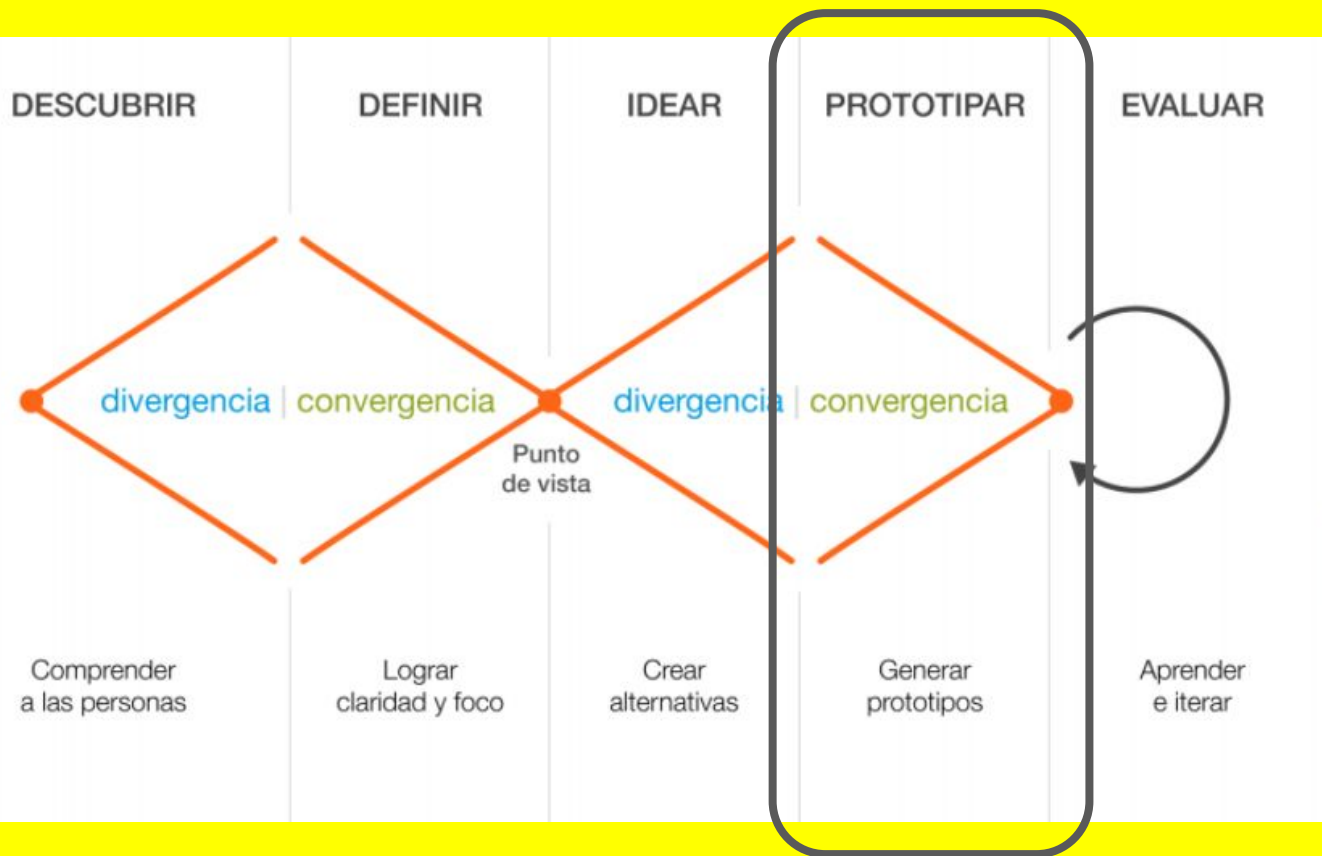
DESCUBRIR

DEFINIR

IDEAR

PROTOTIPAR

EVALUAR

divergencia | convergencia

Punto de vista

divergencia | convergencia

Comprender a las personas

Lograr claridad y foco

Crear alternativas

Generar prototipos

Aprender e iterar